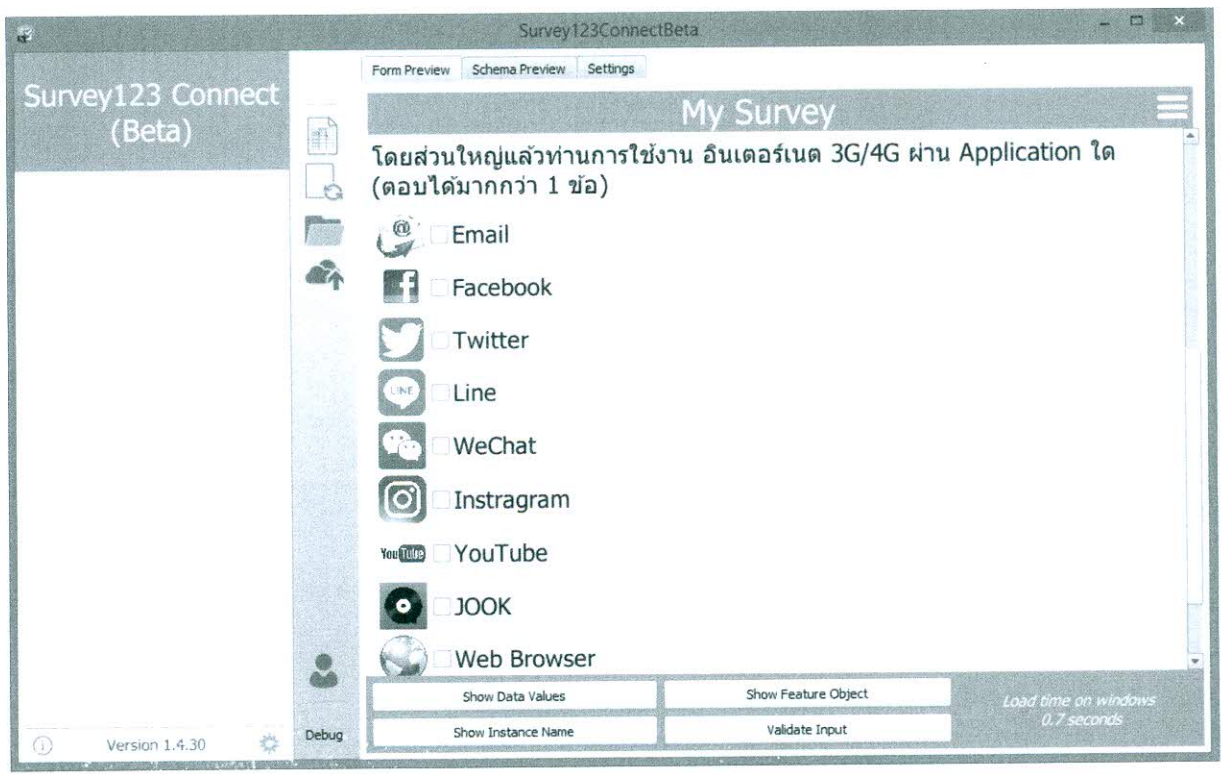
Survey123ConnectBeta

Survey123 Connect (Beta)

Form Preview | Schema Preview | Settings

My Survey

โดยส่วนใหญ่แล้วท่านการใช้งาน อินเตอร์เนต 3G/4G ผ่าน Application ใด (ตอบได้มากกว่า 1 ข้อ)

Email

Facebook

Twitter

LINE

Line

WeChat

Instragram

YouTube YouTube

JOOK

Web Browser

Show Data Values

Show Feature Object

Show Instance Name

Validate Input

Load time on windows 0.7 seconds

Debug

Version 1.4.30